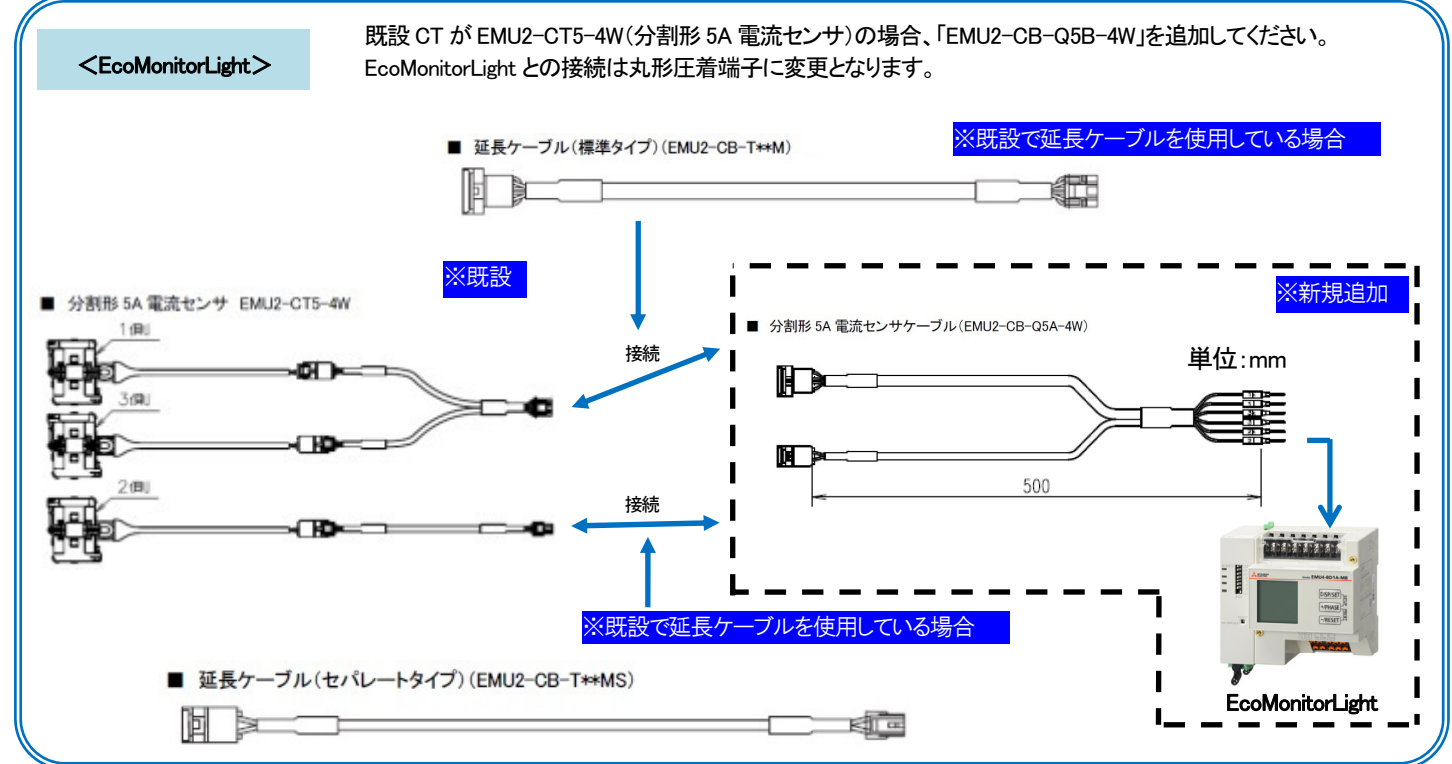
＜EcoMonitorLight＞

既設 CT が EMU2-CT5-4W(分割形 5A 電流センサ)の場合、「EMU2-CB-Q5B-4W」を追加してください。
EcoMonitorLight との接続は丸形圧着端子に変更となります。

■ 延長ケーブル(標準タイプ)(EMU2-CB-T**M)

※既設で延長ケーブルを使用している場合

※既設

■ 分割形 5A 電流センサ EMU2-CT5-4W

1側

3側

2側

接続

接続

※新規追加

■ 分割形 5A 電流センサケーブル(EMU2-CB-Q5A-4W)

単位:mm

500

DISP/SET
PHASE
RESET

EcoMonitorLight

※既設で延長ケーブルを使用している場合

■ 延長ケーブル(セパレートタイプ)(EMU2-CB-T**MS)